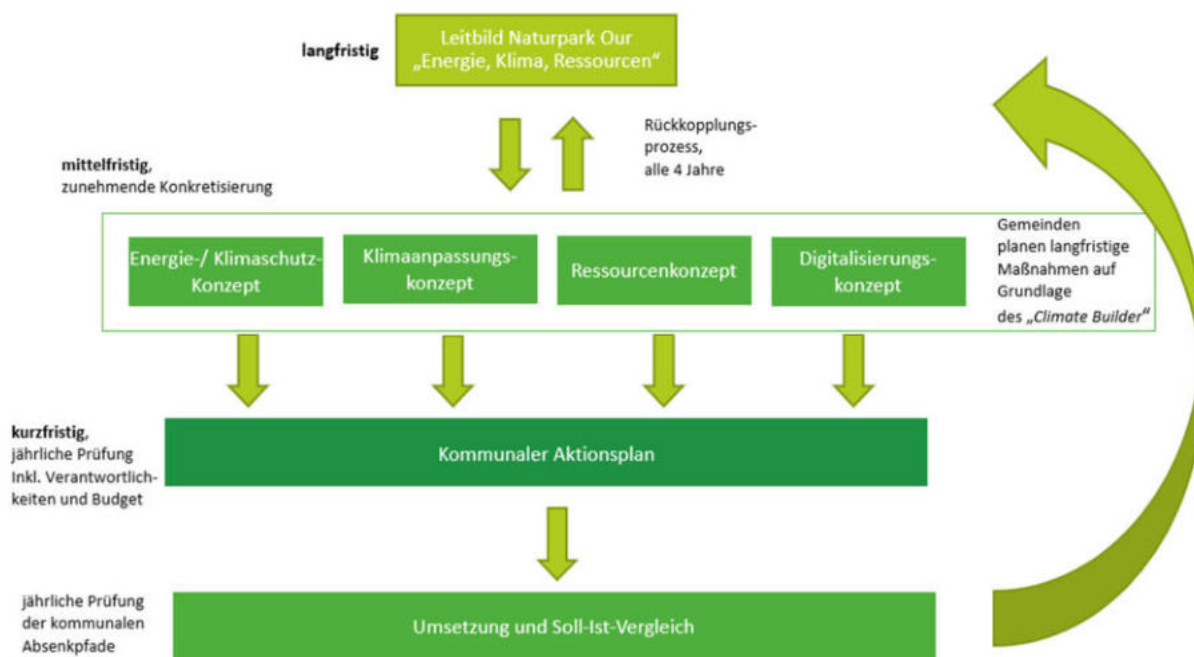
langfristig

Leitbild Naturpark Our „Energie, Klima, Ressourcen“

Rückkopplungsprozess, alle 4 Jahre

mittelfristig, zunehmende Konkretisierung

Energie-/ Klimaschutz-Konzept

Klimaanpassungskonzept

Ressourcenkonzept

Digitalisierungskonzept

Gemeinden planen langfristige Maßnahmen auf Grundlage des „Climate Builder“

kurzfristig, jährliche Prüfung Inkl. Verantwortlichkeiten und Budget

Kommunaler Aktionsplan

jährliche Prüfung der kommunalen Absenkpfade

Umsetzung und Soll-Ist-Vergleich